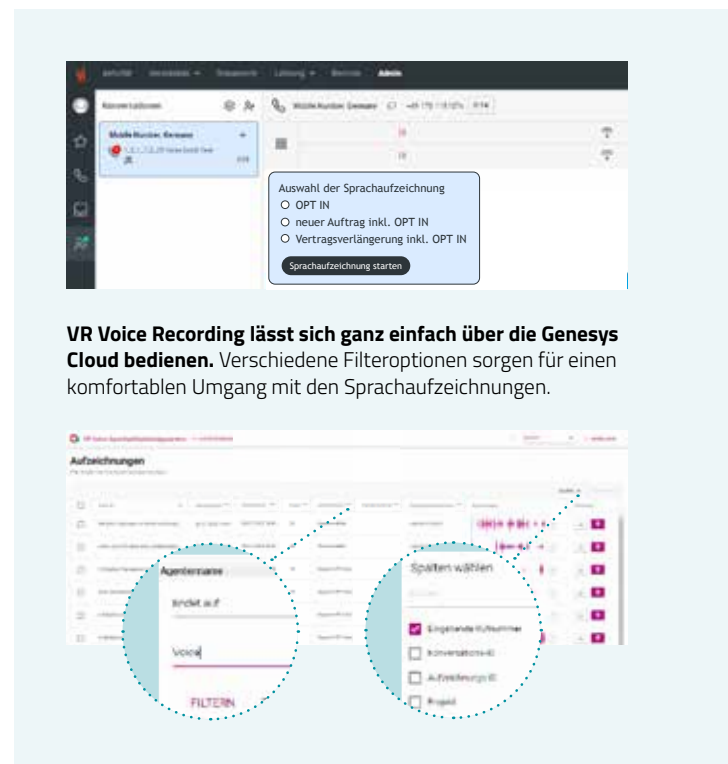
Konversationen

Mobile Nummer, Genesee

Auswahl der Sprachaufzeichnung
OPT IN
neuer Auftrag inkl. OPT IN
Vertragsverlängerung inkl. OPT IN
Sprachaufzeichnung starten

**VR Voice Recording lässt sich ganz einfach über die Genesys Cloud bedienen.** Verschiedene Filteroptionen sorgen für einen komfortablen Umgang mit den Sprachaufzeichnungen.

Aufzeichnungen

Agentenname
Endet auf
Voice
FILTERN

Spalten wählen
Eingehende Rufnummer
Konversations-ID
Aufzeichnungs-ID
Projekt